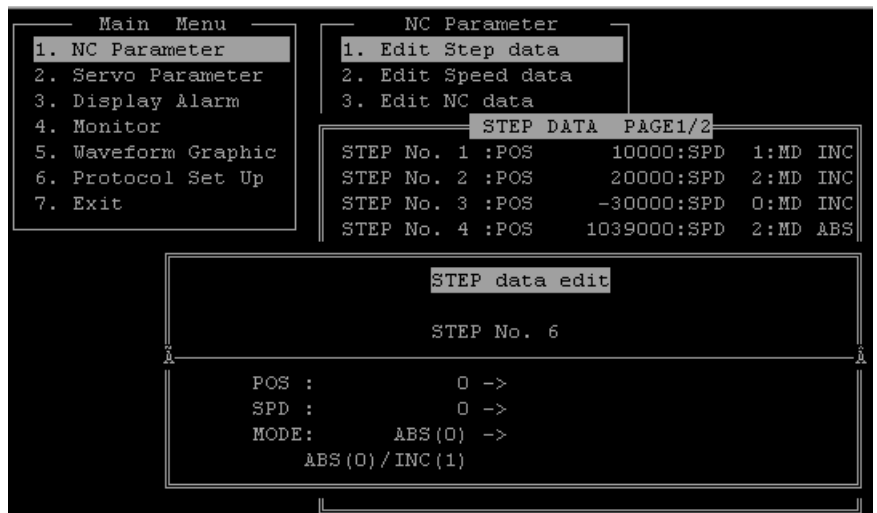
Main Menu
1. NC Parameter
2. Servo Parameter
3. Display Alarm
4. Monitor
5. Waveform Graphic
6. Protocol Set Up
7. Exit

NC Parameter
1. Edit Step data
2. Edit Speed data
3. Edit NC data

STEP DATA PAGE1/2
STEP No. 1 :POS 10000:SPD 1:MD INC
STEP No. 2 :POS 20000:SPD 2:MD INC
STEP No. 3 :POS -30000:SPD 0:MD INC
STEP No. 4 :POS 1039000:SPD 2:MD ABS

STEP data edit

STEP No. 6

Ã Ã

POS : 0 ->
SPD : 0 ->
MODE: ABS(0) ->
ABS(0)/INC(1)